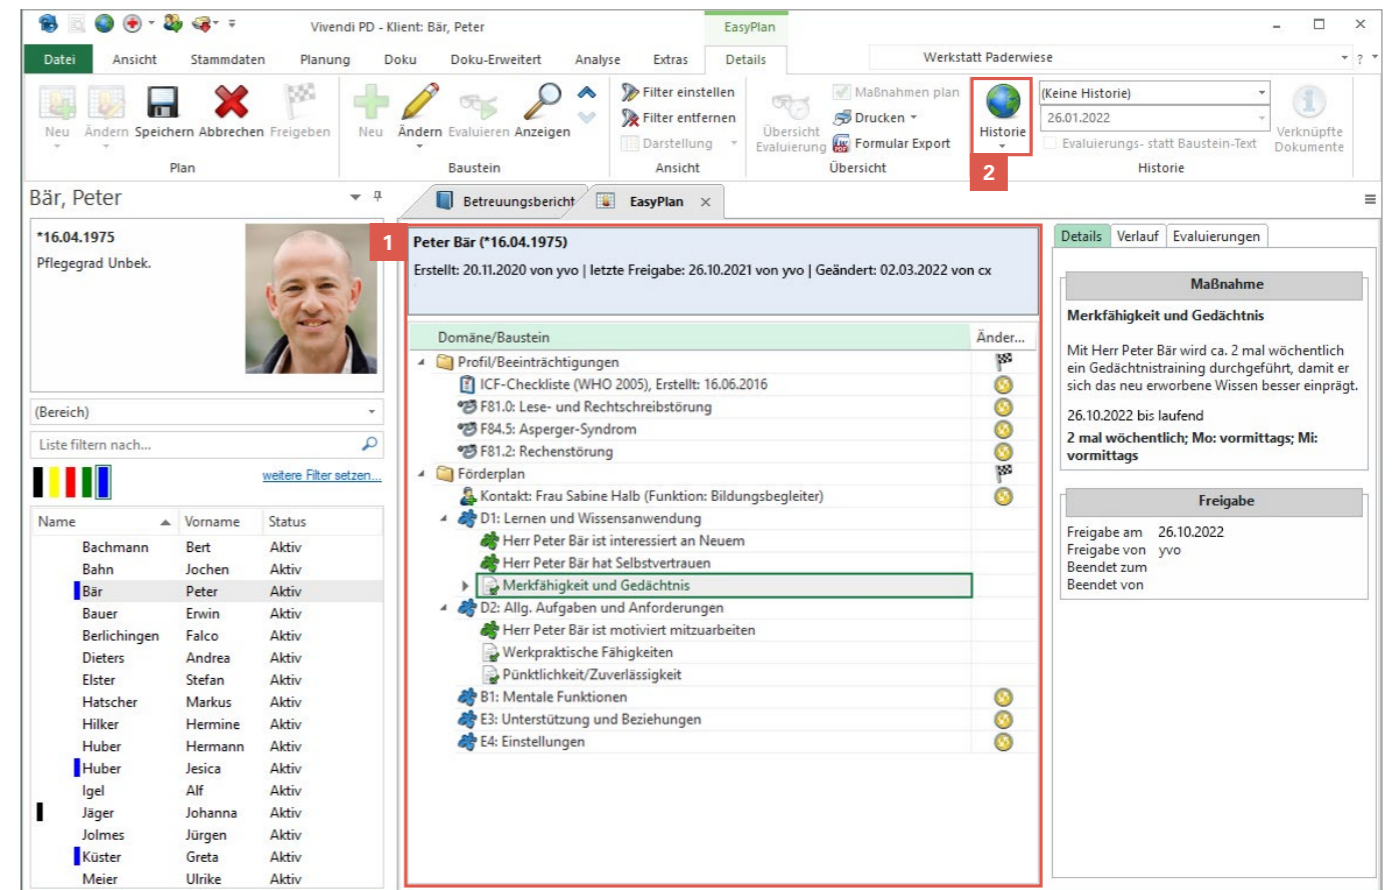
Vivendi PD - Klient: Bär, Peter

EasyPlan

Datei Ansicht Stammdaten Planung Doku Doku-Erweitert Analyse Extras Details

Werkstatt Paderwiese

Neu Ändern Speichern Abbrechen Freigeben
Plan

Neu Ändern Evaluieren Anzeigen
Baustein

Filter einstellen
Filter entfernen
Darstellung
Ansicht

Übersicht Evaluierung
Maßnahmen plan
Drucken
Formular Export
Übersicht

Historie

2

(Keine Historie)
26.01.2022
Evaluierungs- statt Baustein-Text
Historie

Verknüpfte Dokumente

Bär, Peter

*16.04.1975
Pflegegrad Unbek.

(Bereich)

Liste filtern nach...

weitere Filter setzen...

| Name | Vorname | Status |
|---|---|---|
| Bachmann | Bert | Aktiv |
| Bahn | Jochen | Aktiv |
| Bär | Peter | Aktiv |
| Bauer | Erwin | Aktiv |
| Berlichingen | Falco | Aktiv |
| Dieters | Andrea | Aktiv |
| Elster | Stefan | Aktiv |
| Hatscher | Markus | Aktiv |
| Hilker | Hermine | Aktiv |
| Huber | Hermann | Aktiv |
| Huber | Jesica | Aktiv |
| Igel | Alf | Aktiv |
| Jäger | Johanna | Aktiv |
| Jolmes | Jürgen | Aktiv |
| Küster | Greta | Aktiv |
| Meier | Ulrike | Aktiv |

Betreuungsbericht EasyPlan

1

Peter Bär (*16.04.1975)
Erstellt: 20.11.2020 von yvo | letzte Freigabe: 26.10.2021 von yvo | Geändert: 02.03.2022 von cx

Domäne/Baustein Änder...
Profil/Beeinträchtigungen
ICF-Checkliste (WHO 2005), Erstellt: 16.06.2016
F81.0: Lese- und Rechtschreibstörung
F84.5: Asperger-Syndrom
F81.2: Rechenstörung
Förderplan
Kontakt: Frau Sabine Halb (Funktion: Bildungsbegleiter)
D1: Lernen und Wissensanwendung
Herr Peter Bär ist interessiert an Neuem
Herr Peter Bär hat Selbstvertrauen
Merkfähigkeit und Gedächtnis
D2: Allg. Aufgaben und Anforderungen
Herr Peter Bär ist motiviert mitzuarbeiten
Werkpraktische Fähigkeiten
Pünktlichkeit/Zuverlässigkeit
B1: Mentale Funktionen
E3: Unterstützung und Beziehungen
E4: Einstellungen

Details Verlauf Evaluierungen

Maßnahme
Merkfähigkeit und Gedächtnis

Mit Herr Peter Bär wird ca. 2 mal wöchentlich ein Gedächtnistraining durchgeführt, damit er sich das neu erworbene Wissen besser einprägt.

26.10.2022 bis laufend
2 mal wöchentlich; Mo: vormittags; Mi: vormittags

Freigabe
Freigabe am 26.10.2022
Freigabe von yvo
Beendet zum
Beendet von